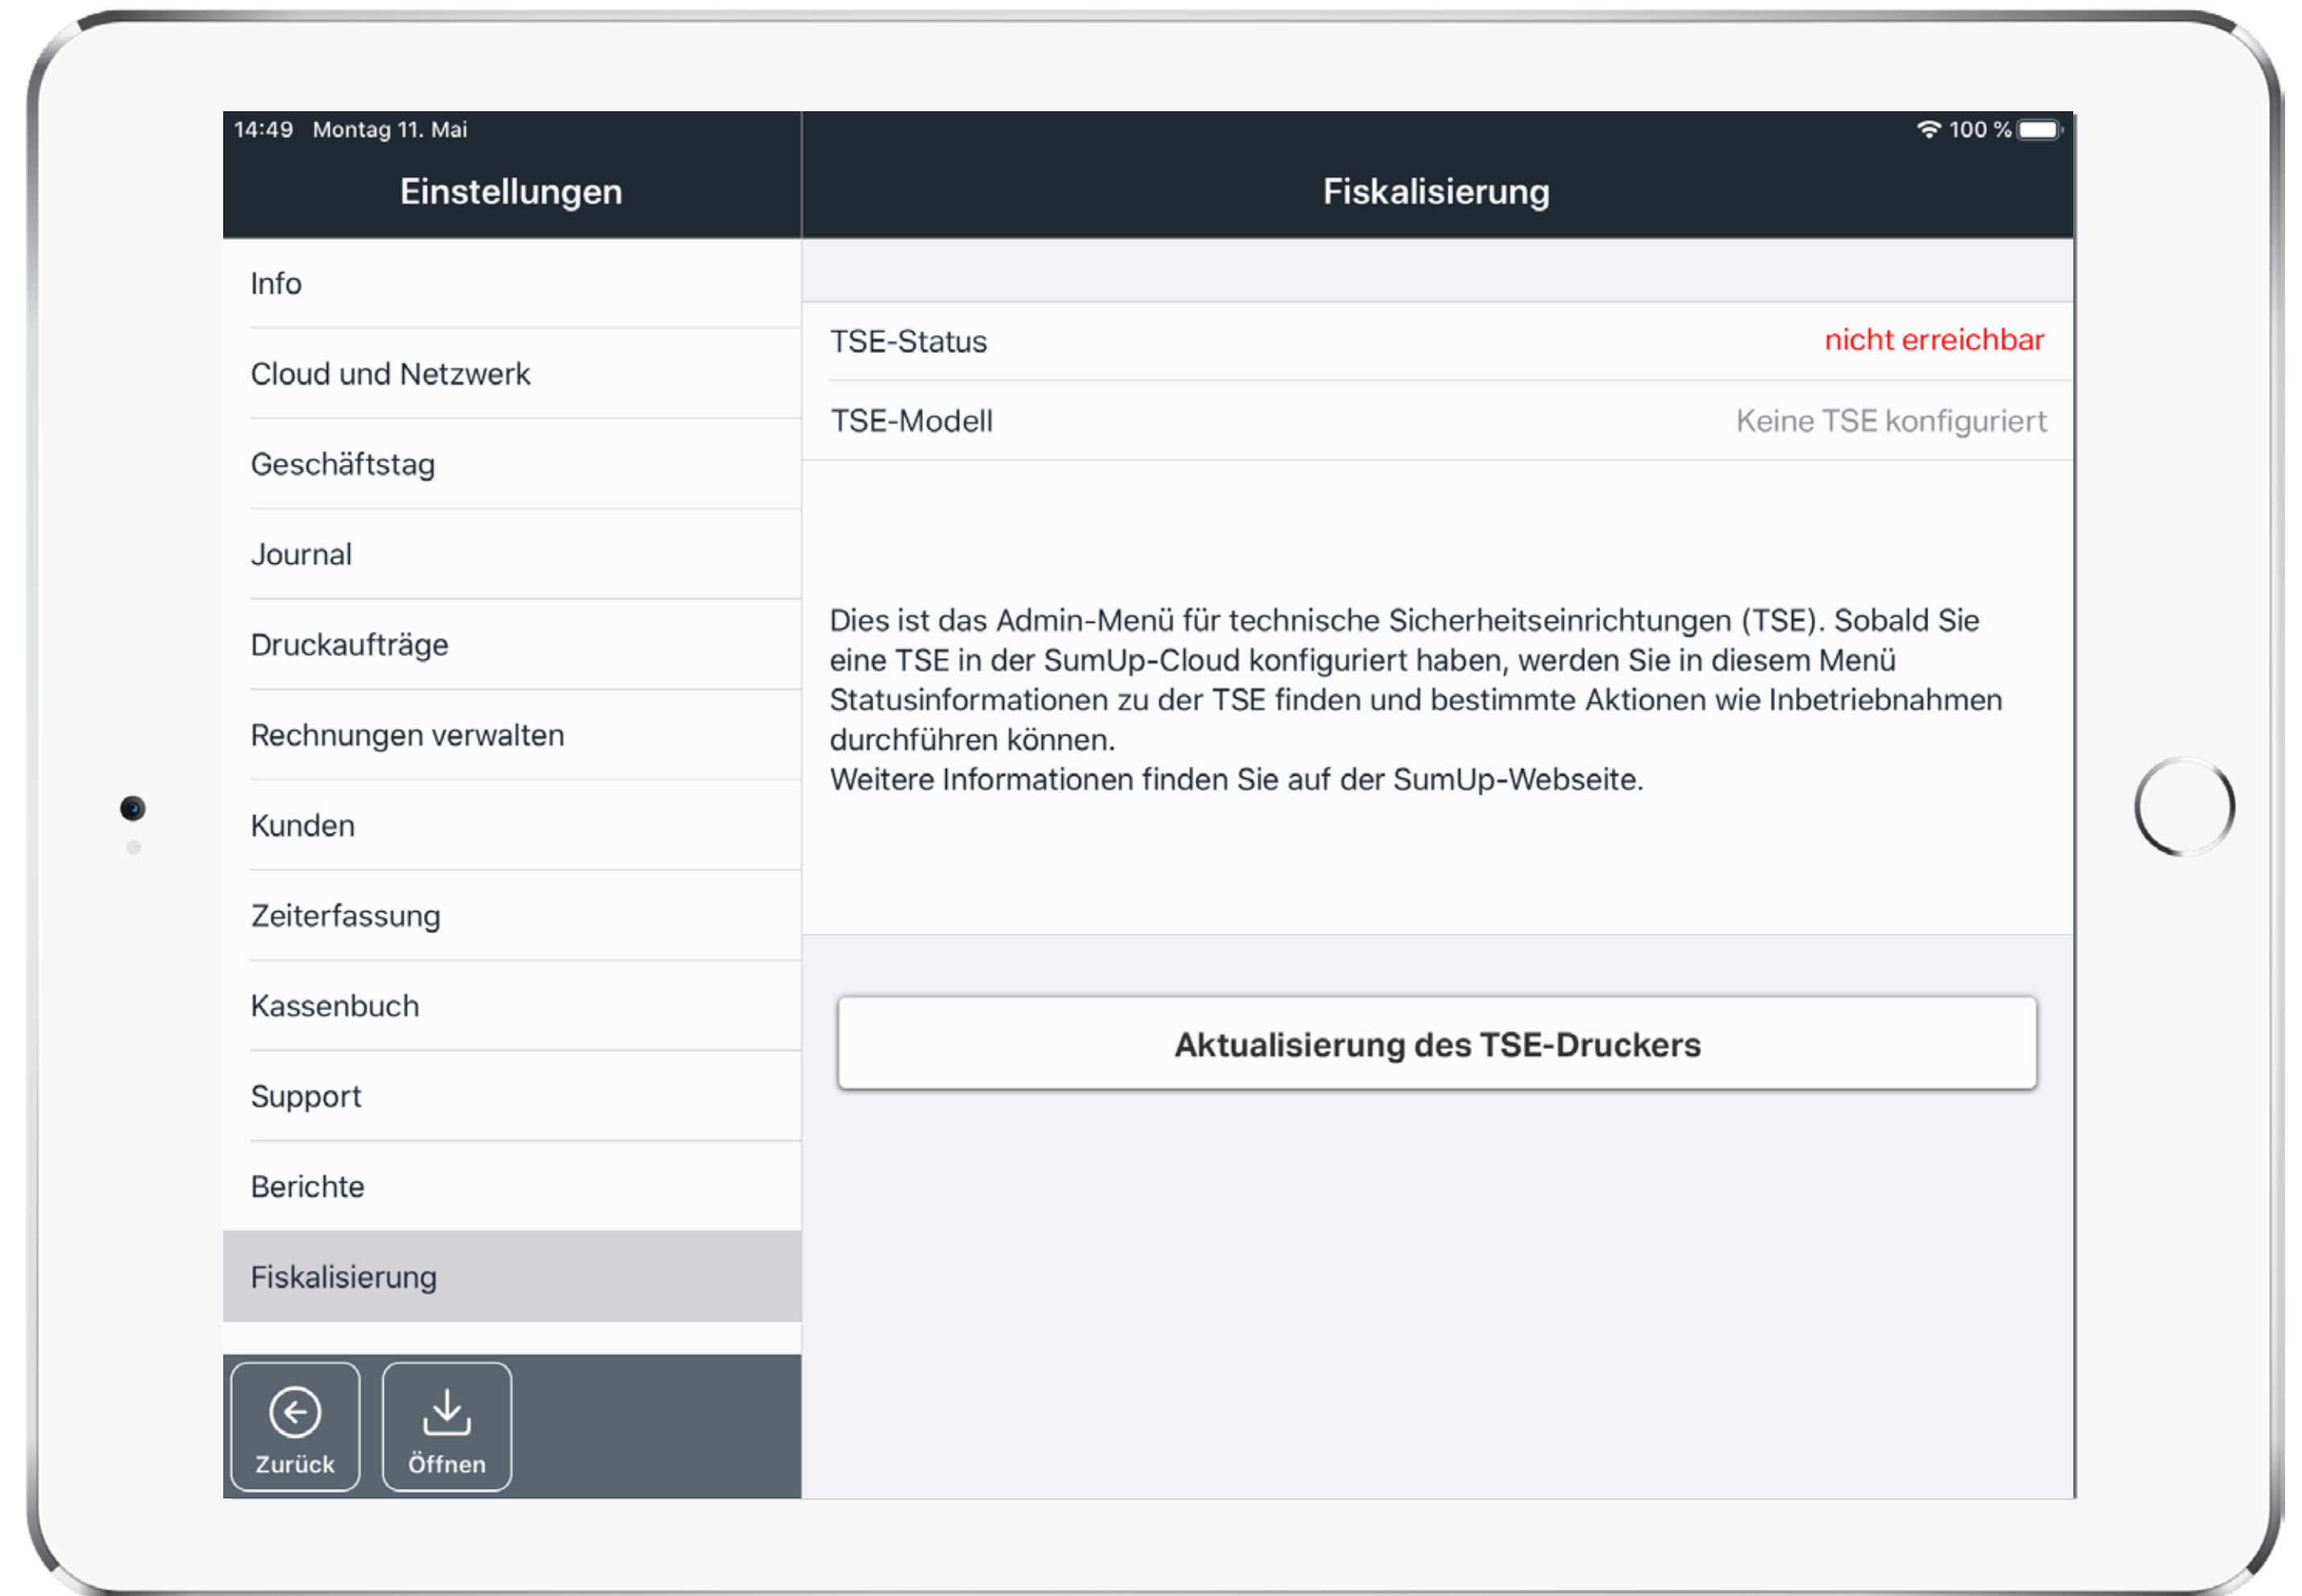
14:49 Montag 11. Mai

100 %

Einstellungen

Fiskalisierung

Info

Cloud und Netzwerk

Geschäftstag

Journal

Druckaufträge

Rechnungen verwalten

Kunden

Zeiterfassung

Kassenbuch

Support

Berichte

Fiskalisierung

Zurück

Öffnen

TSE-Status nicht erreichbar

TSE-Modell Keine TSE konfiguriert

Dies ist das Admin-Menü für technische Sicherheitseinrichtungen (TSE). Sobald Sie eine TSE in der SumUp-Cloud konfiguriert haben, werden Sie in diesem Menü Statusinformationen zu der TSE finden und bestimmte Aktionen wie Inbetriebnahmen durchführen können.
Weitere Informationen finden Sie auf der SumUp-Webseite.

Aktualisierung des TSE-Druckers